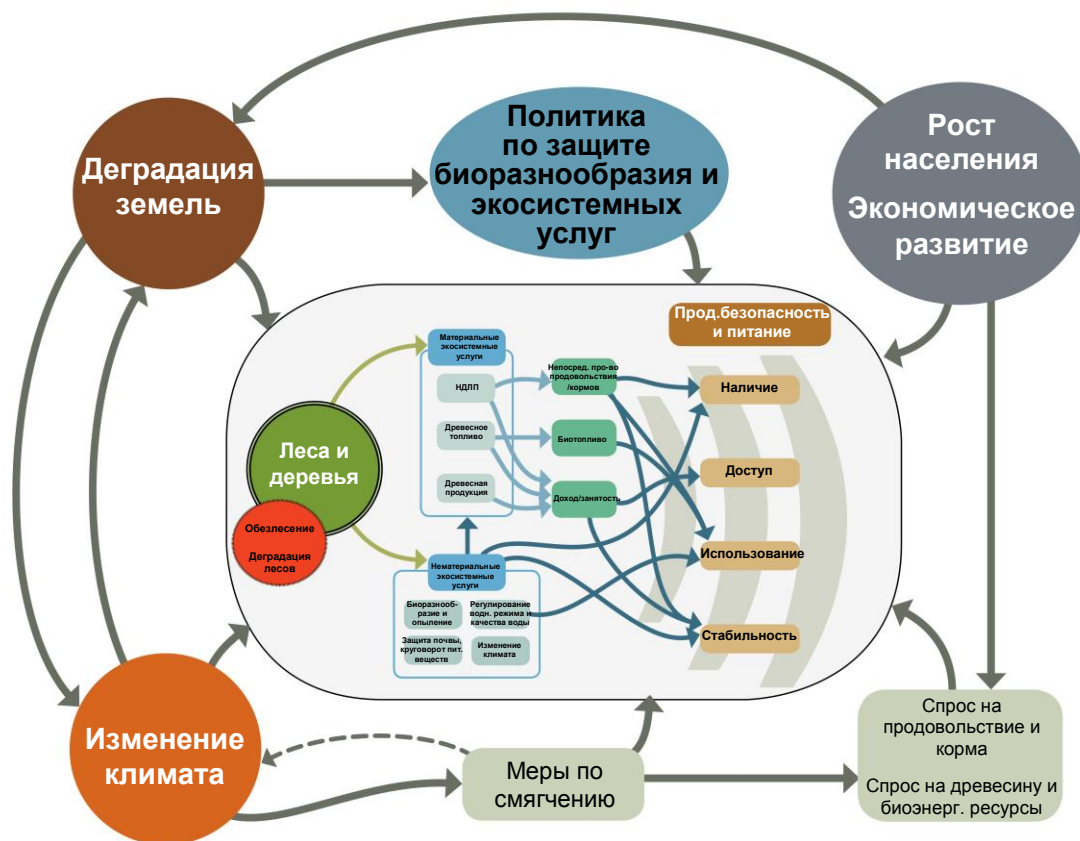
Деградация земель

Политика по защите биоразнообразия и экосистемных услуг

Рост населения

Экономическое развитие

Прод.безопасность и питание

Материальные экосистемные услуги

НДЛП

Древесное топливо

Древесная продукция

Непосред. про-во продовольствия /кормов

Биотопливо

Доход/занятость

Наличие

Доступ

Использование

Стабильность

Леса и деревья

Обезлесение

Деградация лесов

Нематериальные экосистемные услуги

Биоразнообразие и опыление

Регулирование водн. режима и качества воды

Защита почвы, круговорот пит. веществ

Изменение климата

Изменение климата

Меры по смягчению

Спрос на продовольствие и корма

Спрос на древесину и биоэнерг. ресурсы